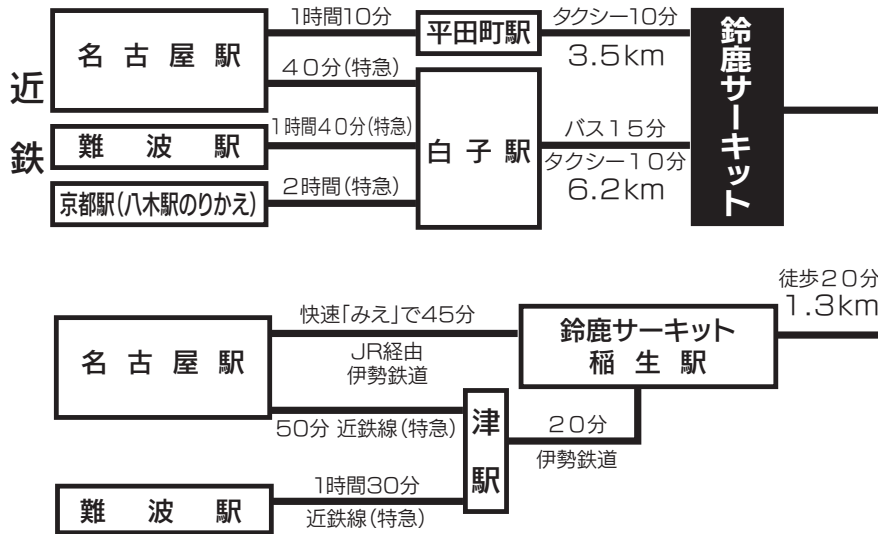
近
鉄

名 古 屋 駅
1時間10分
平田町駅
タクシー10分
3.5km
40分(特急)
難 波 駅
1時間40分(特急)
白 子 駅
バス15分
タクシー10分
6.2km
京都駅(八木駅のりかえ)
2時間(特急)
鈴鹿サーキット

徒歩20分
1.3km
名 古 屋 駅
快速「みえ」で45分
JR経由
伊勢鉄道
鈴鹿サーキット
稲 生 駅
50分 近鉄線(特急)
津
駅
20分
伊勢鉄道
難 波 駅
1時間30分
近鉄線(特急)